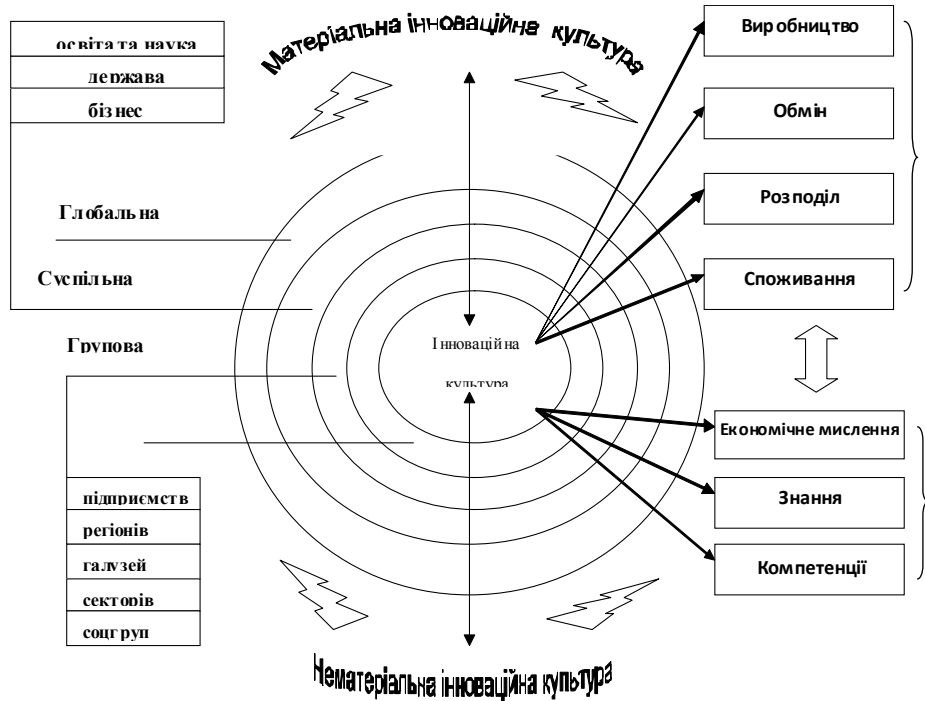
Матеріальна інноваційна культура

освіта та наука
держава
бізнес

Глобальна

Суспільна

Групова

Інноваційна культура

підприємств
регіонів
галузей
секторів
соцгруп

Виробництво
Обмін
Розподіл
Споживання

Економічне мислення
Знання
Компетенції

Нематеріальна інноваційна культура